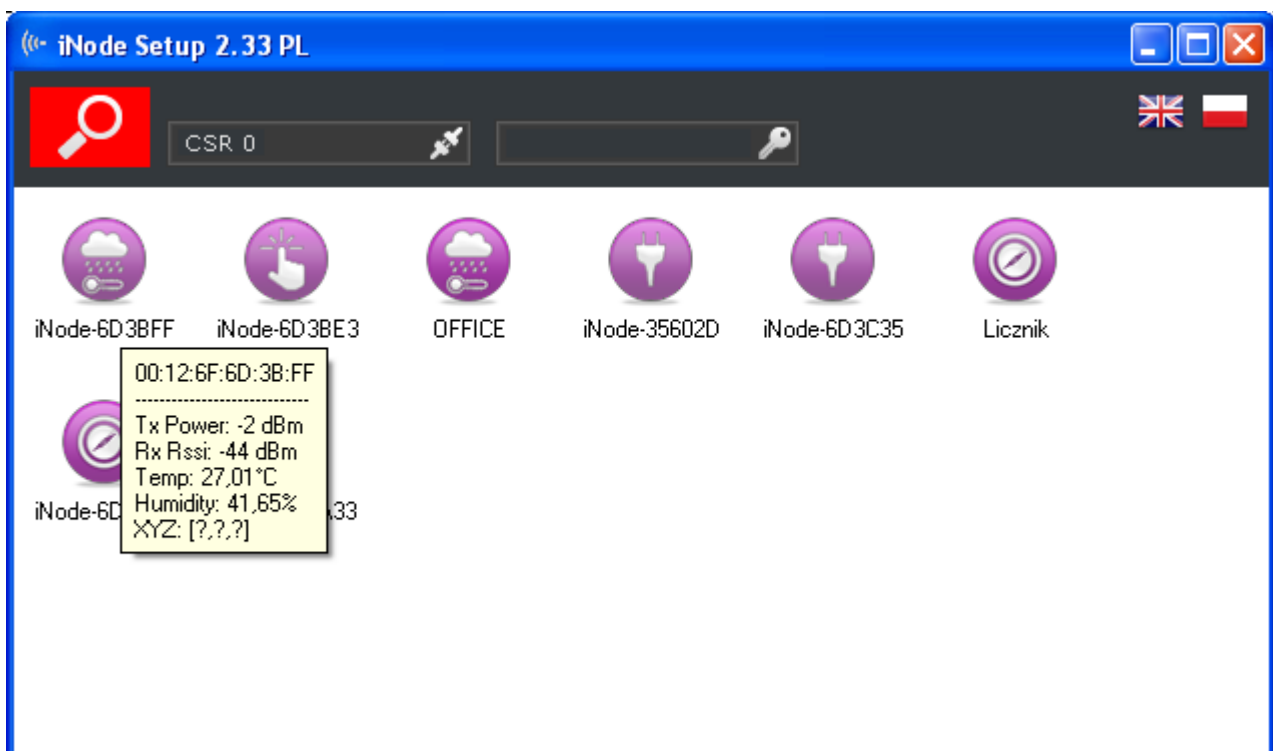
iNode Setup 2.33 PL

CSR 0

iNode-6D3BFF iNode-6D3BE3 OFFICE iNode-35602D iNode-6D3C35 Licznik

00:12:6F:6D:3B:FF
----------------------------
Tx Power: -2 dBm
Rx Rssi: -44 dBm
Temp: 27,01°C
Humidity: 41,65%
XYZ: [?,?,?]

iNode-6D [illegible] 33